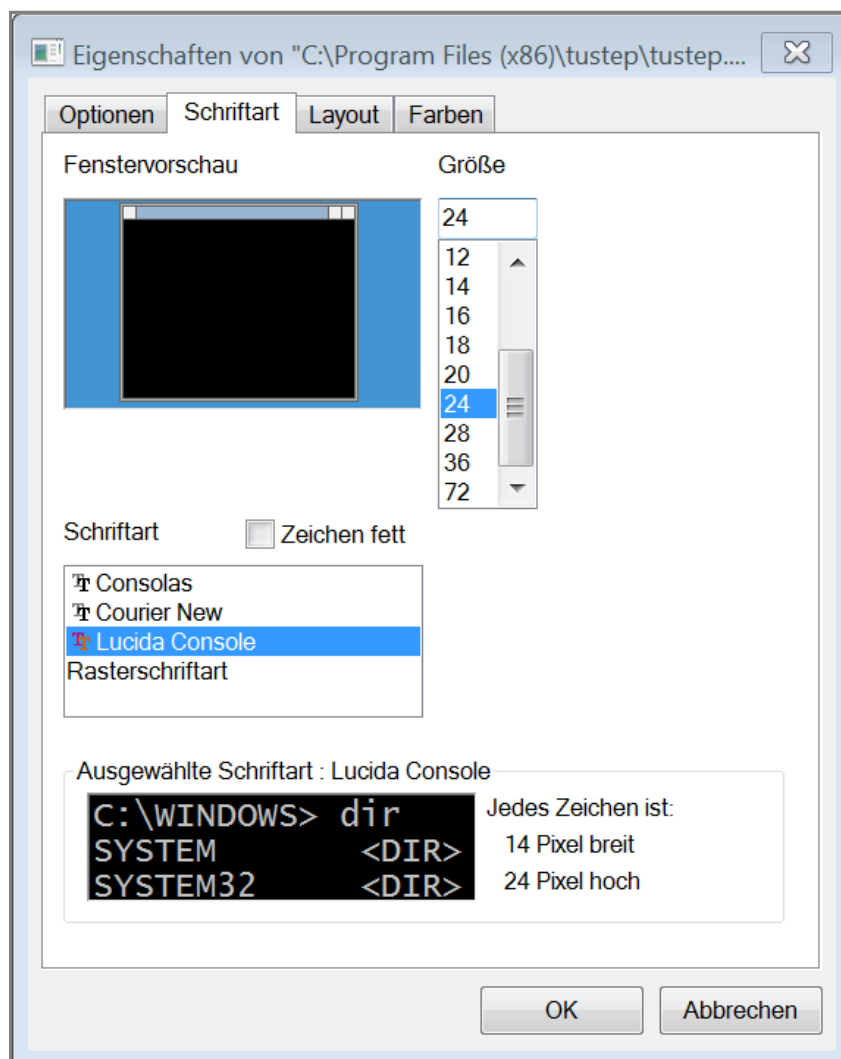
Eigenschaften von "C:\Program Files (x86)\tustep\tustep....

Optionen Schriftart Layout Farben

Fenstervorschau

Größe

24

12
14
16
18
20
24
28
36
72

Schriftart

Zeichen fett

Consolas
Courier New
Lucida Console
Rasterschriftart

Ausgewählte Schriftart : Lucida Console

C:\WINDOWS> dir
SYSTEM <DIR>
SYSTEM32 <DIR>

Jedes Zeichen ist:
14 Pixel breit
24 Pixel hoch

OK
Abbrechen